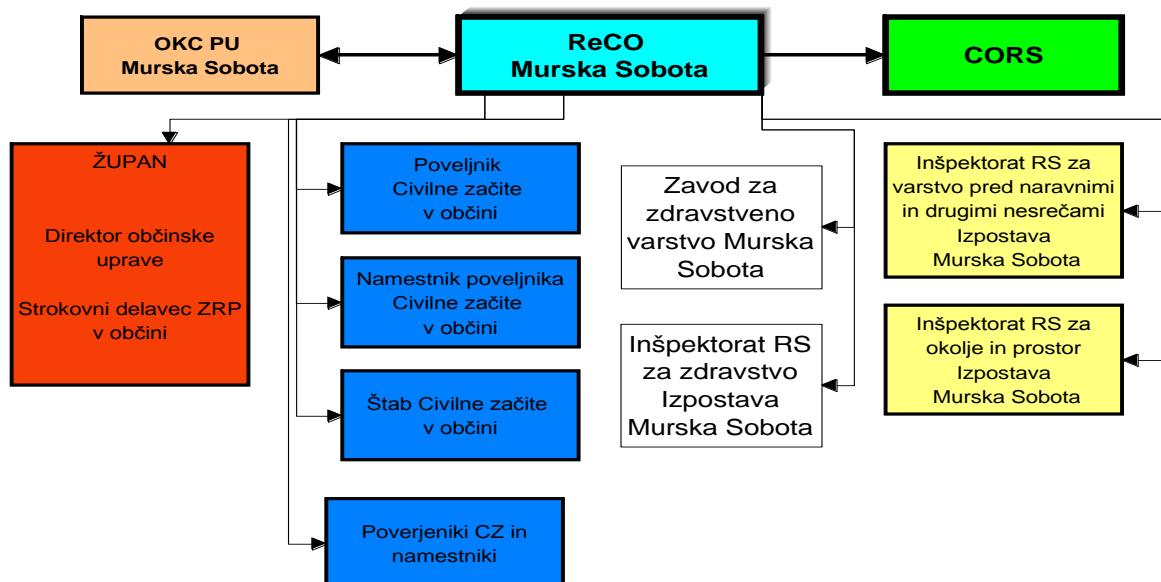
OKC PU
Murska Sobota

ReCO
Murska Sobota

CORS

ŽUPAN

Direktor občinske uprave

Strokovni delavec ZRP v občini

Poveljnik
Civilne začite
v občini

Namestnik poveljnika
Civilne začite
v občini

Štab Civilne začite
v občini

Poverjeniki CZ in namestniki

Zavod za zdravstveno varstvo Murska Sobota

Inšpektorat RS za zdravstvo Izpostava Murska Sobota

Inšpektorat RS za varstvo pred naravnimi in drugimi nesrečami Izpostava Murska Sobota

Inšpektorat RS za okolje in prostor Izpostava Murska Sobota